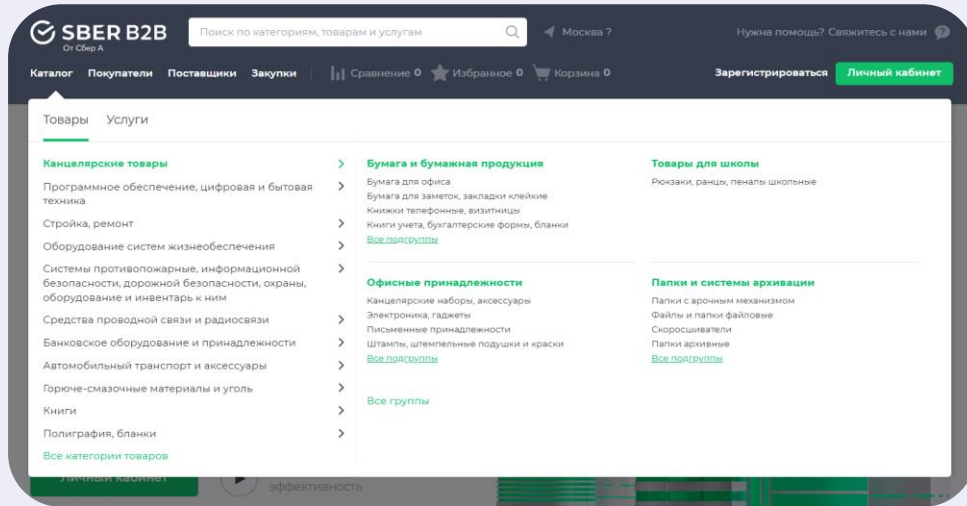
SBER B2B
От Сбер А

Поиск по категориям, товарам и услугам

Москва ?

Нужна помощь? Свяжитесь с нами

Каталог Покупатели Поставщики Закупки

Сравнение 0 Избранное 0 Корзина 0

Зарегистрироваться Личный кабинет

Товары Услуги

Канцелярские товары
Программное обеспечение, цифровая и бытовая техника
Стройка, ремонт
Оборудование систем жизнеобеспечения
Системы противопожарные, информационной безопасности, дорожной безопасности, охраны, оборудование и инвентарь к ним
Средства проводной связи и радиосвязи
Банковское оборудование и принадлежности
Автомобильный транспорт и аксессуары
Горюче-смазочные материалы и уголь
Книги
Полиграфия, бланки
Все категории товаров

Бумага и бумажная продукция
Бумага для офиса
Бумага для заметок, закладки клейкие
Книжки телефонные, визитницы
Книги учета, бухгалтерские формы, бланки
Все подгруппы

Офисные принадлежности
Канцелярские наборы, аксессуары
Электроника, гаджеты
Письменные принадлежности
Штампы, штемпельные подушки и краски
Все подгруппы

Все группы

Товары для школы
Рюкзаки, ранцы, пеналы школьные

Папки и системы архивации
Папки с арочным механизмом
Файлы и папки файловые
Скоросшиватели
Папки архивные
Все подгруппы

Личный кабинет

эффективность